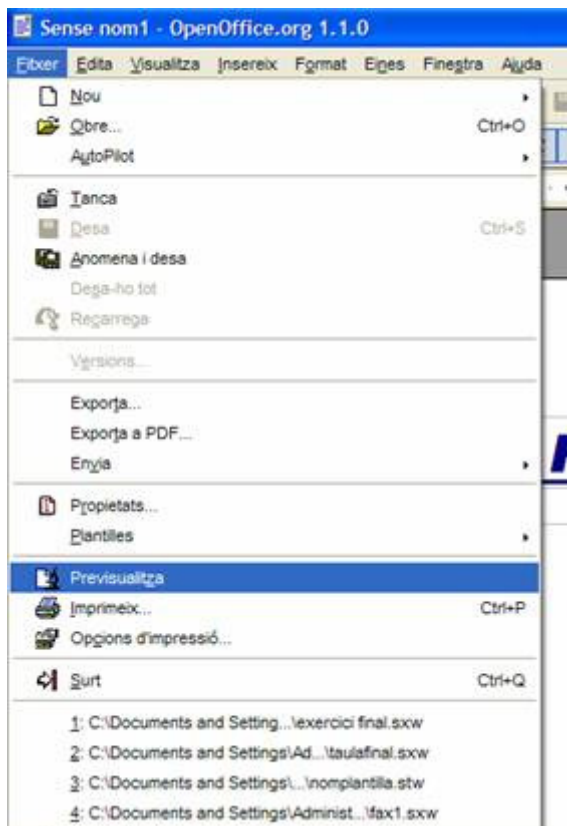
Sense nom1 - OpenOffice.org 1.1.0

Fitxer Edita Visualitza Insereix Format Eines Finestra Ajuda

Nou
Obre... Ctrl+O
AutoPilot

Tanca
Desa Ctrl+S
Anomena i desa
Desa-ho tot
Recarrega

Versions...

Exporta...
Exporta a PDF...
Envia

Propietats...
Plantilles

Previsualitza
Imprimeix... Ctrl+P
Opcions d'impressió...

Surt Ctrl+Q

1: C:\Documents and Setting...\exercici final.sxw
2: C:\Documents and Settings\Ad...\taulafinal.sxw
3: C:\Documents and Settings\...\nomplantilla.stw
4: C:\Documents and Settings\Administ...\fax1.sxw